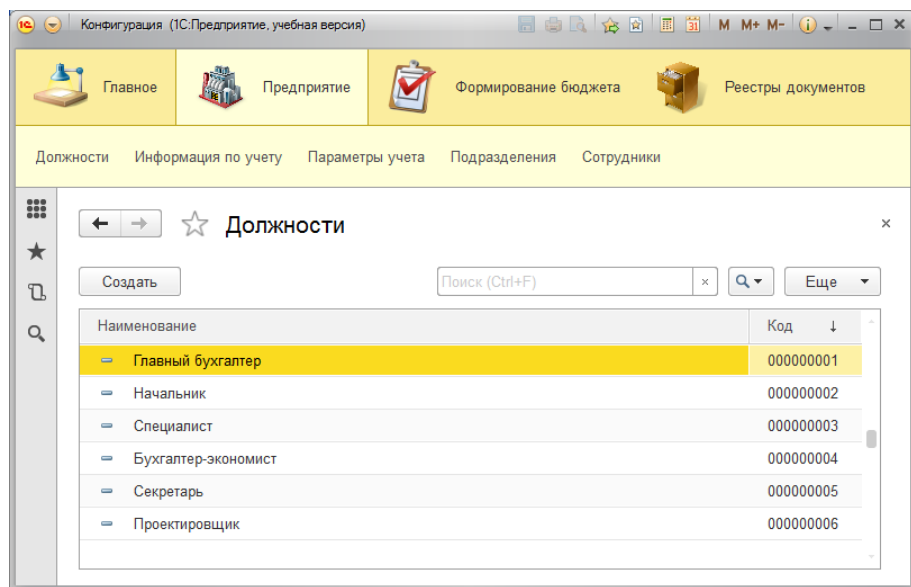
Конфигурация (1С:Предприятие, учебная версия)

M M+ M-

Главное

Предприятие

Формирование бюджета

Реестры документов

Должности Информация по учету Параметры учета Подразделения Сотрудники

Должности

Создать

Поиск (Ctrl+F)

Еще

| Наименование | Код |
|---|---|
| Главный бухгалтер | 000000001 |
| Начальник | 000000002 |
| Специалист | 000000003 |
| Бухгалтер-экономист | 000000004 |
| Секретарь | 000000005 |
| Проектировщик | 000000006 |